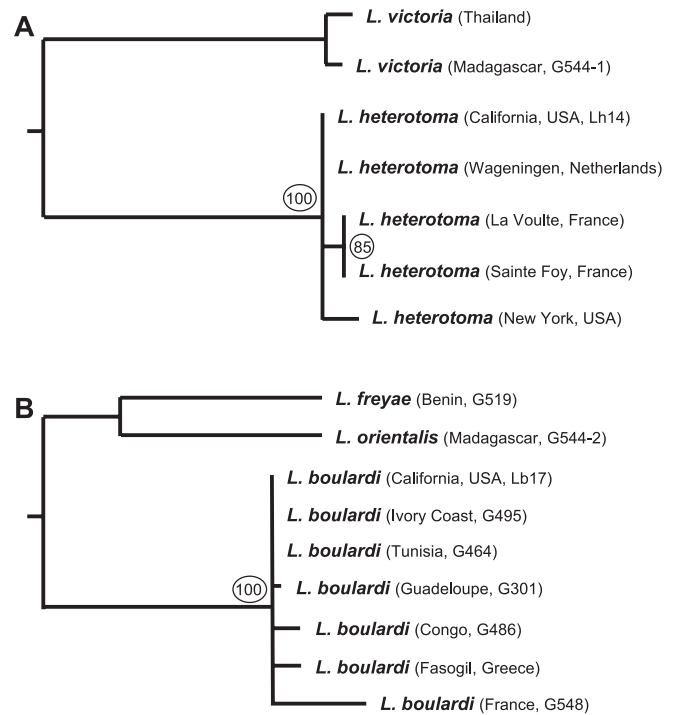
A

L. victoria (Thailand)

L. victoria (Madagascar, G544-1)

L. heterotoma (California, USA, Lh14)

L. heterotoma (Wageningen, Netherlands)

100

L. heterotoma (La Voulte, France)

85

L. heterotoma (Sainte Foy, France)

L. heterotoma (New York, USA)

B

L. freyae (Benin, G519)

L. orientalis (Madagascar, G544-2)

L. boulardi (California, USA, Lb17)

L. boulardi (Ivory Coast, G495)

L. boulardi (Tunisia, G464)

100

L. boulardi (Guadeloupe, G301)

L. boulardi (Congo, G486)

L. boulardi (Fasogil, Greece)

L. boulardi (France, G548)